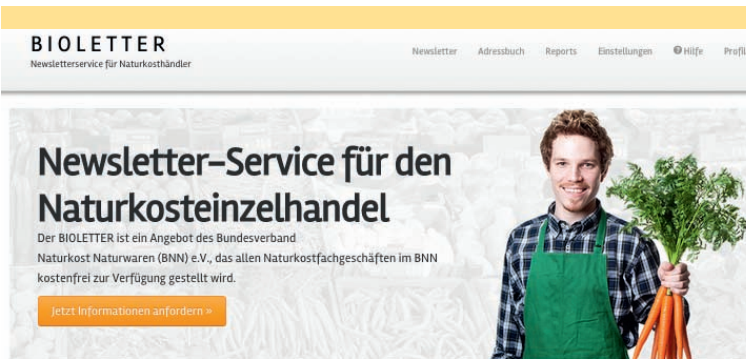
BIOLETTER
Newsletterservice für Naturkosthändler

Newsletter Adressbuch Reports Einstellungen Hilfe Profil

Newsletter-Service für den Naturkosteinzelhandel

Der BIOLETTER ist ein Angebot des Bundesverband Naturkost Naturwaren (BNN) e.V., das allen Naturkostfachgeschäften im BNN kostenfrei zur Verfügung gestellt wird.

Jetzt Informationen anfordern »